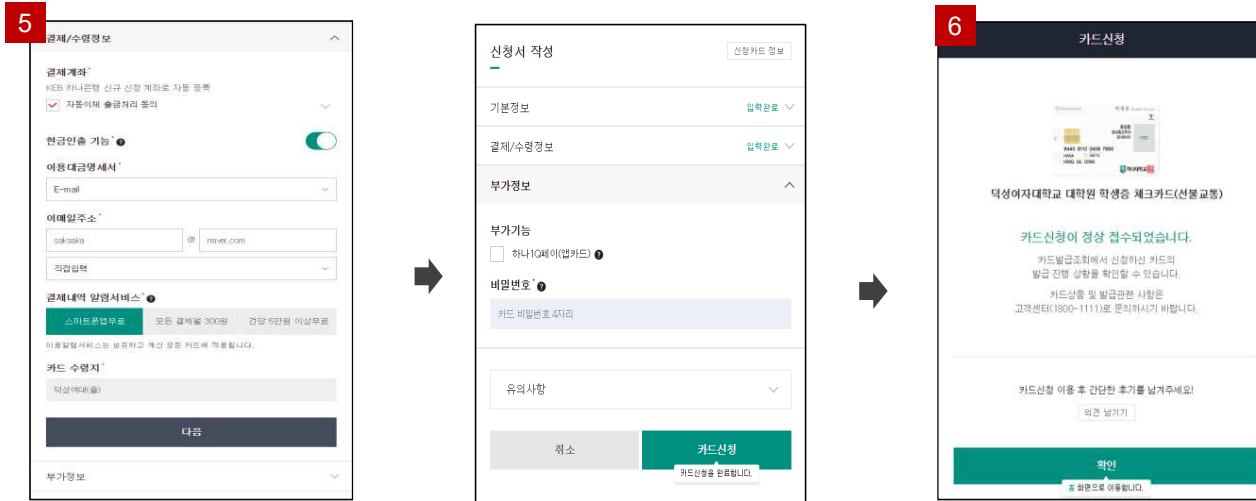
5

결제/수령정보

결제계좌*
KEB 하나은행 신규 신청 계좌로 자동 등록
자동이체 출금처리 동의

현금인출 기능*

이용대금명세서*
E-mail

이메일주소*
saksaka @ naver.com
직접입력

결제내역 알림서비스*
스마트폰앱무료 | 모든 결제별 300원 | 건당 5만원 이상무료
이용알림서비스는 보유하고 계신 모든 카드에 적용됩니다.

카드 수령지*
덕성여대(출)

다음

부가정보

신청서 작성
신청카드 정보

기본정보 입력완료
결제/수령정보 입력완료
부가정보

부가기능
하나1Q페이(앱카드)

비밀번호*
카드 비밀번호 4자리

유의사항

취소 | 카드신청
카드신청을 완료합니다.

6

카드신청

덕성여자대학교 대학원 학생증 체크카드(선불교통)

카드신청이 정상 접수되었습니다.

카드발급조회에서 신청하신 카드의 발급 진행 상황을 확인할 수 있습니다.

카드상품 및 발급관련 사항은 고객센터(1800-1111)로 문의하시기 바랍니다.

카드신청 이용 후 간단한 후기를 남겨주세요!
의견 남기기

확인
홈 화면으로 이동합니다.